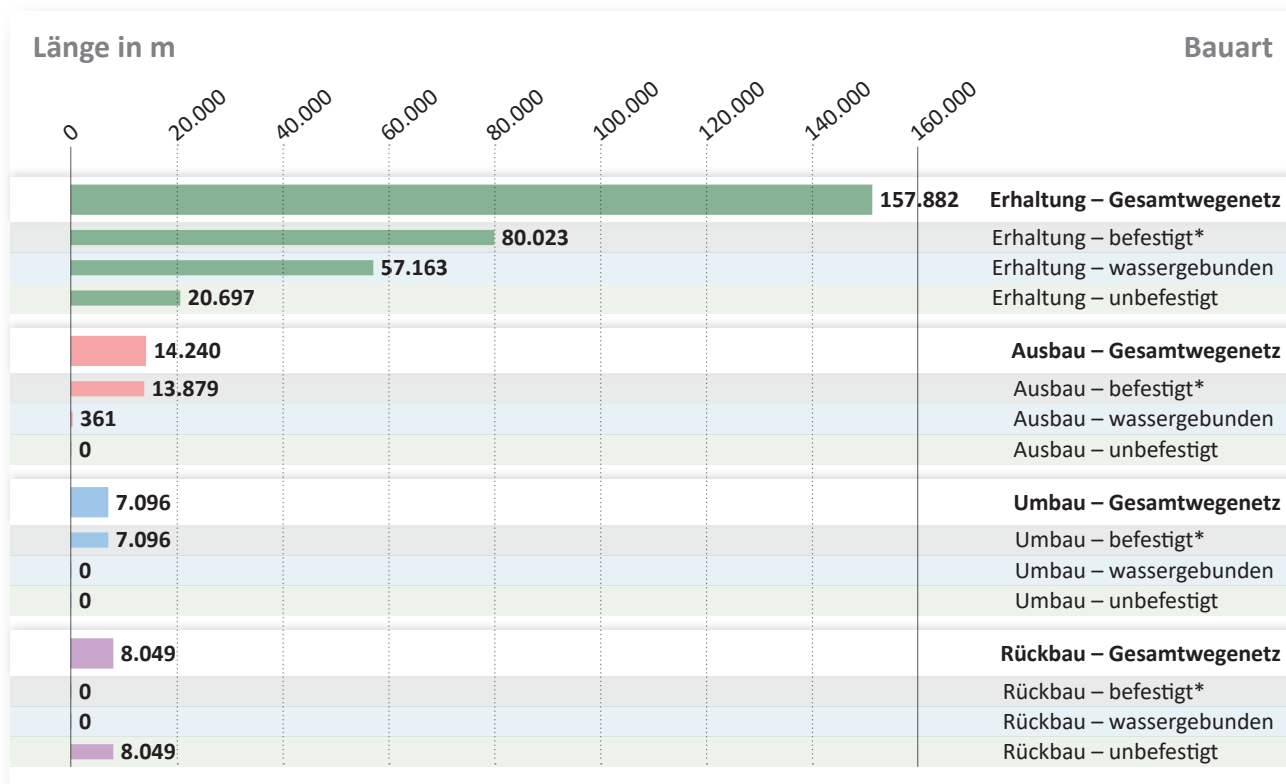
Länge in m

Bauart

0 20.000 40.000 60.000 80.000 100.000 120.000 140.000 160.000

157.882 Erhaltung – Gesamtwegenetz
80.023 Erhaltung – befestigt*
57.163 Erhaltung – wassergebunden
20.697 Erhaltung – unbefestigt

14.240 Ausbau – Gesamtwegenetz
13.879 Ausbau – befestigt*
361 Ausbau – wassergebunden
0 Ausbau – unbefestigt

7.096 Umbau – Gesamtwegenetz
7.096 Umbau – befestigt*
0 Umbau – wassergebunden
0 Umbau – unbefestigt

8.049 Rückbau – Gesamtwegenetz
0 Rückbau – befestigt*
0 Rückbau – wassergebunden
8.049 Rückbau – unbefestigt